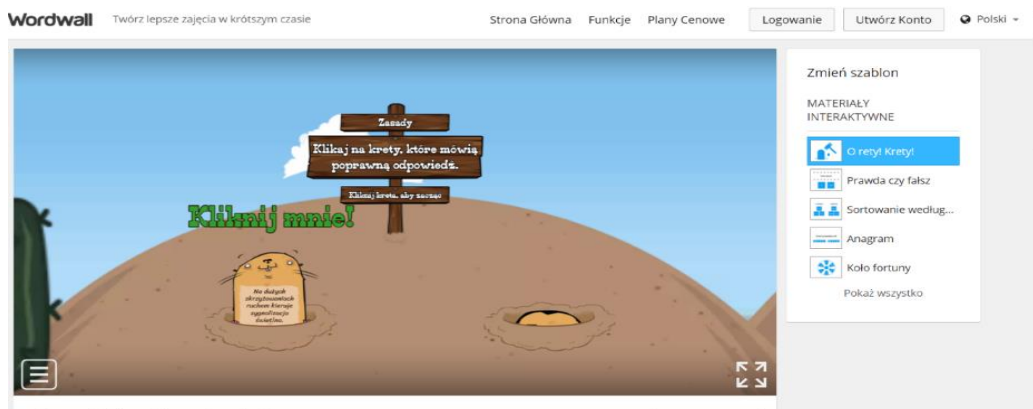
Wordwall Twórz lepsze zajęcia w krótszym czasie

Strona Główna Funkcje Plany Cenowe Logowanie Utwórz Konto Polski

Zasady

Klikaj na krety, które mówią poprawną odpowiedź.

Kliknij kreta, aby zacząć

Kliknij mnie!

Na dużych skrzyżowaniach ruchem kieruje sygnalizacja świetlna.

Zmień szablon

MATERIAŁY INTERAKTYWNE

O rety! Krety!

Prawda czy fałsz

Sortowanie według...

Anagram

Koło fortuny

Pokaż wszystko